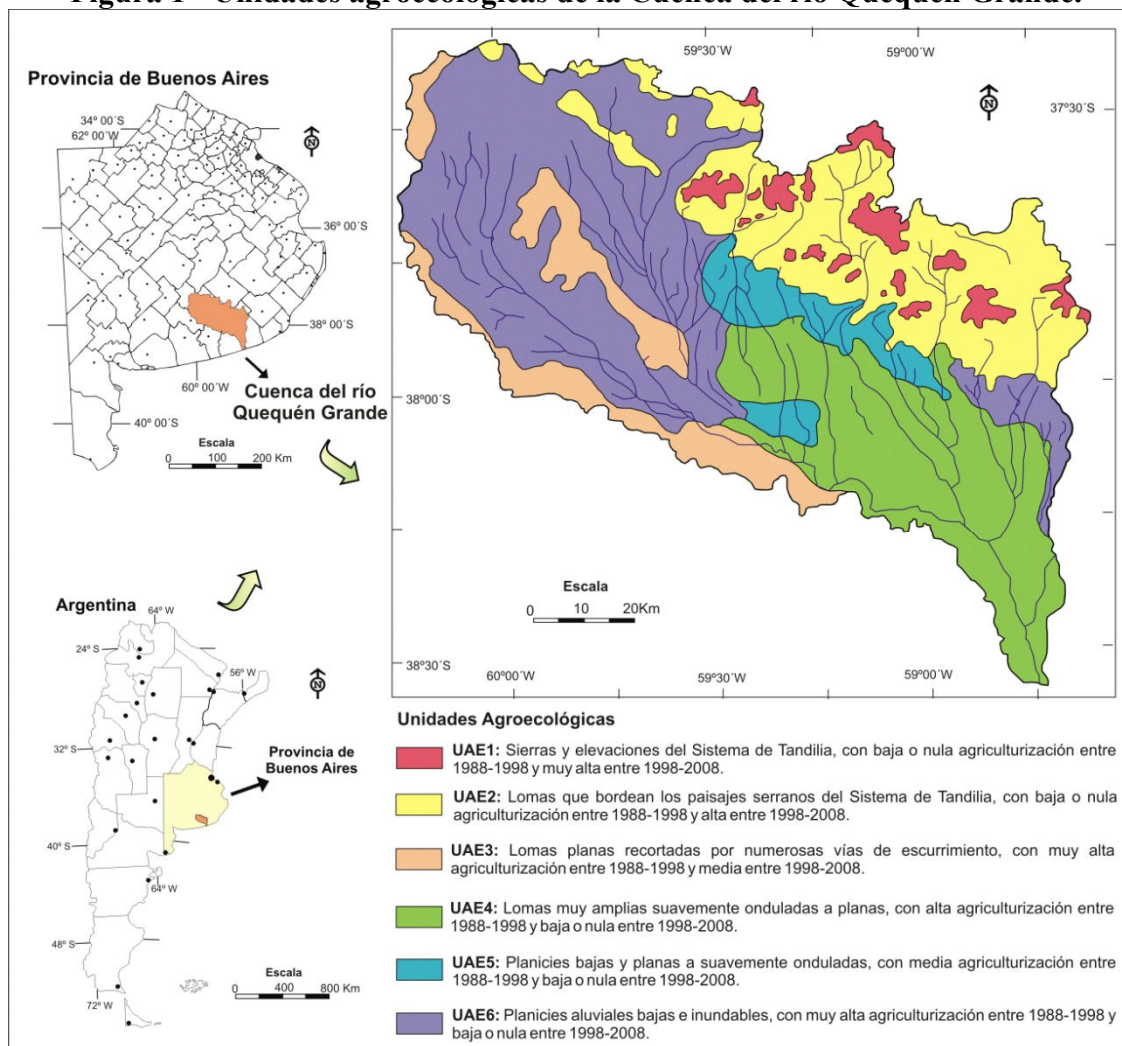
Figura 1 - Unidades agroecológicas de la Cuenca del río Quequén Grande.

Provincia de Buenos Aires

34º 00´S
62º 00´W
36º 00´S
38º 00´S
60º 00´W
40º 00´S

Escala
0 100 200 Km

Cuenca del río Quequén Grande

Argentina
64º W
24º S
56º W
32º S
Provincia de Buenos Aires
40º S
64º W
48º S
72º W

Escala
0 400 800 Km

59º30´W
59º00´W
37º30´S
38º00´S
38º30´S
60º00´W
59º30´W
59º00´W

Escala
0 10 20Km

Unidades Agroecológicas

UAE1: Sierras y elevaciones del Sistema de Tandilia, con baja o nula agriculturización entre 1988-1998 y muy alta entre 1998-2008.

UAE2: Lomas que bordean los paisajes serranos del Sistema de Tandilia, con baja o nula agriculturización entre 1988-1998 y alta entre 1998-2008.

UAE3: Lomas planas recortadas por numerosas vías de escurrimiento, con muy alta agriculturización entre 1988-1998 y media entre 1998-2008.

UAE4: Lomas muy amplias suavemente onduladas a planas, con alta agriculturización entre 1988-1998 y baja o nula entre 1998-2008.

UAE5: Planicies bajas y planas a suavemente onduladas, con media agriculturización entre 1988-1998 y baja o nula entre 1998-2008.

UAE6: Planicies aluviales bajas e inundables, con muy alta agriculturización entre 1988-1998 y baja o nula entre 1998-2008.